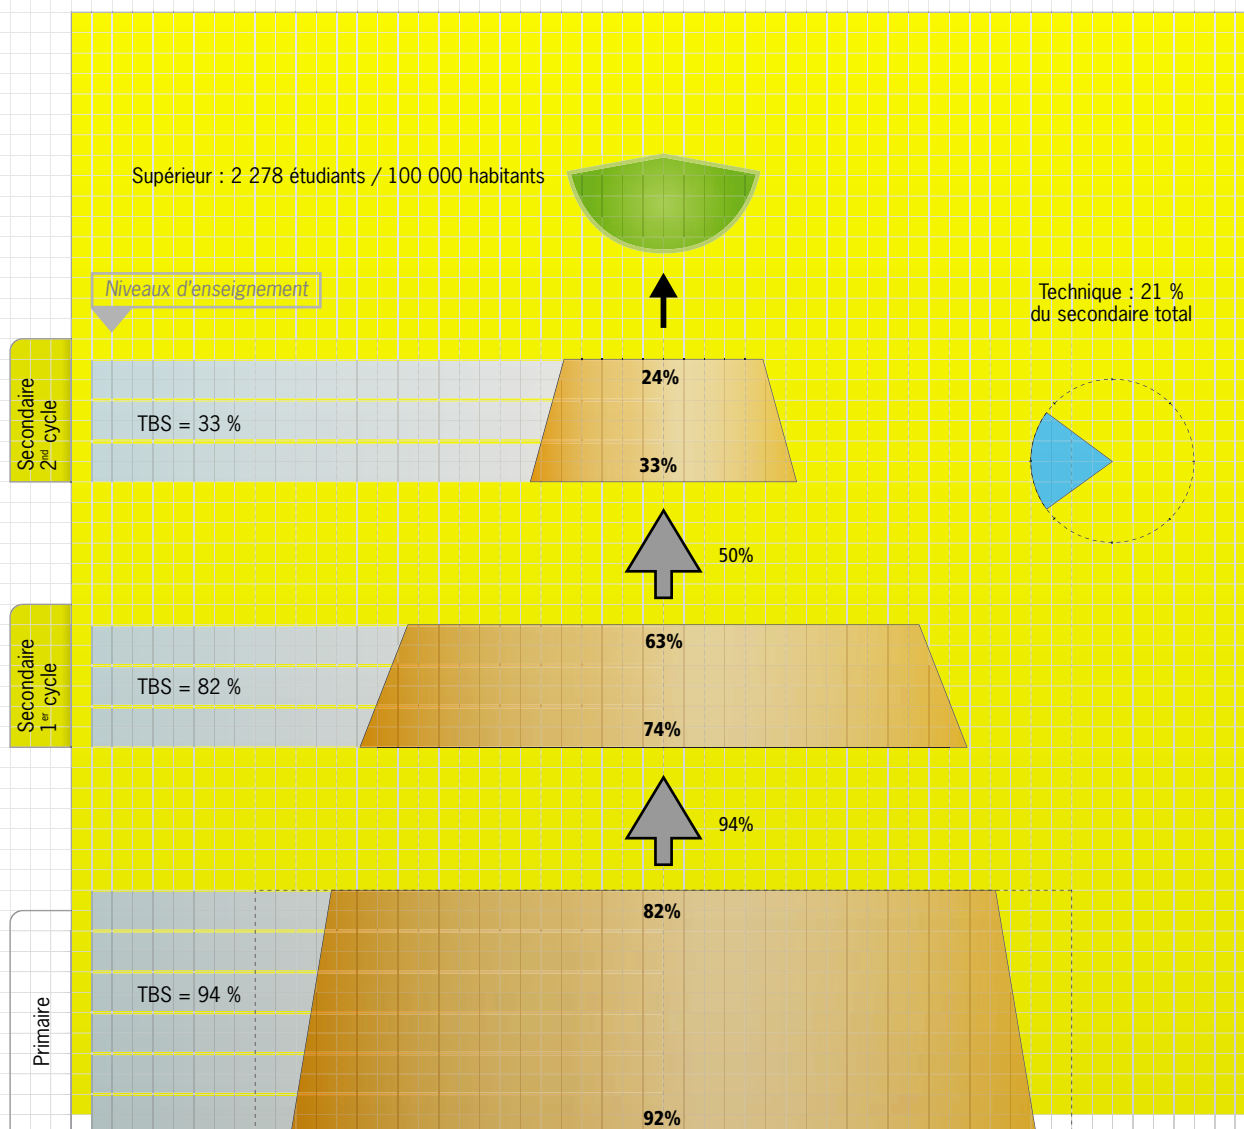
Supérieur : 2 278 étudiants / 100 000 habitants

Niveaux d'enseignement

Technique : 21 % du secondaire total

Secondaire 2$^{nd}$ cycle

TBS = 33 %

24%

33%

50%

Secondaire 1$^{er}$ cycle

TBS = 82 %

63%

74%

94%

Primaire

TBS = 94 %

82%

92%